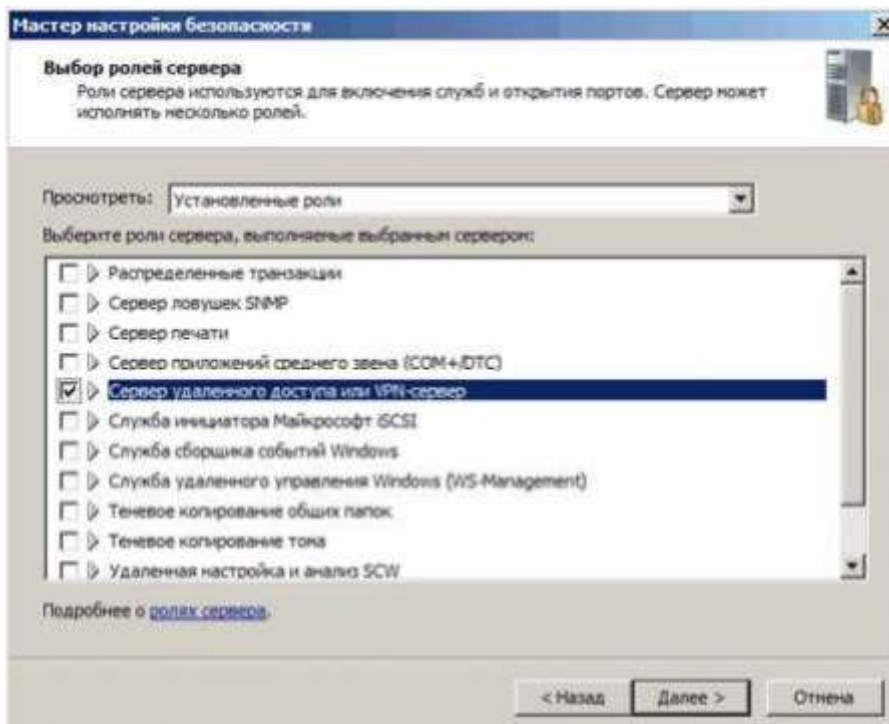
Мастер настройки безопасности

Выбор ролей сервера
Роли сервера используются для включения служб и открытия портов. Сервер может исполнять несколько ролей.

Просмотреть: Установленные роли

Выберите роли сервера, выполняемые выбранным сервером:

Распределенные транзакции
Сервер ловушек SNMP
Сервер печати
Сервер приложений среднего звена (COM+/DTC)
Сервер удаленного доступа или VPN-сервер
Служба инициатора Майкрософт iSCSI
Служба сборщика событий Windows
Служба удаленного управления Windows (WS-Management)
Теневое копирование общих папок
Теневое копирование тома
Удаленная настройка и анализ SCW

Подробнее о ролях сервера.

< Назад Далее > Отмена